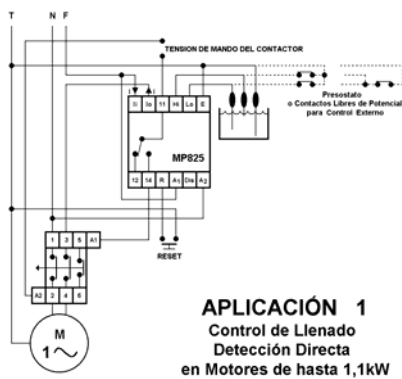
T
N F
TENSION DE MANDO DEL CONTACTOR
Si
Io
11
Hi
Lo
E
Presostato
o Contactos Libres de Potencial
para Control Externo
MP825
12
14
R
A1
Dis
A2
1
3
5
A1
A2
2
4
6
RESET
M
1$\sim$
APLICACIÓN 1
Control de Llenado
Detección Directa
en Motores de hasta 1,1kW